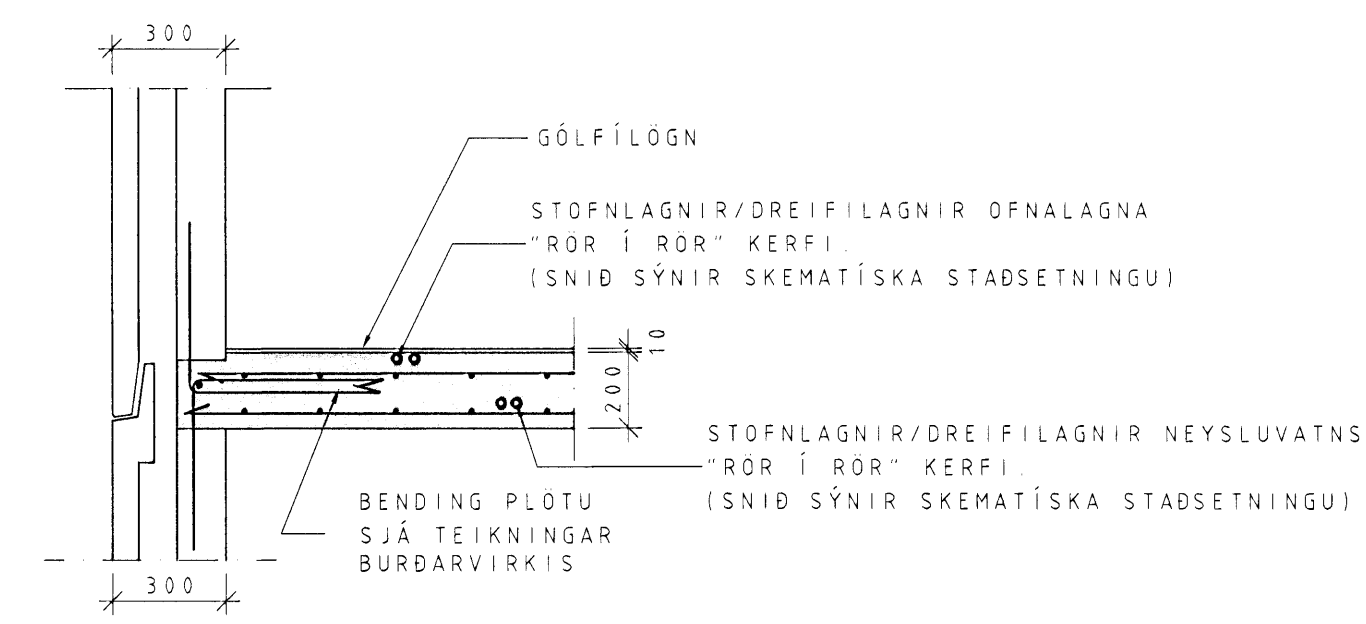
300

GÓLFÍLÖGN

STOFNLAGNIR/DREIFILAGNIR OFNALAGNA
"RÖR Í RÖR" KERFI.
(SNIÐ SÝNIR SKEMATÍSKA STAÐSETNINGU)

10

200

STOFNLAGNIR/DREIFILAGNIR NEYSLUVATNS
"RÖR Í RÖR" KERFI.
(SNIÐ SÝNIR SKEMATÍSKA STAÐSETNINGU)

BENDING PLÖTU
SJÁ TEIKNINGAR
BURÐARVIRKIS

300